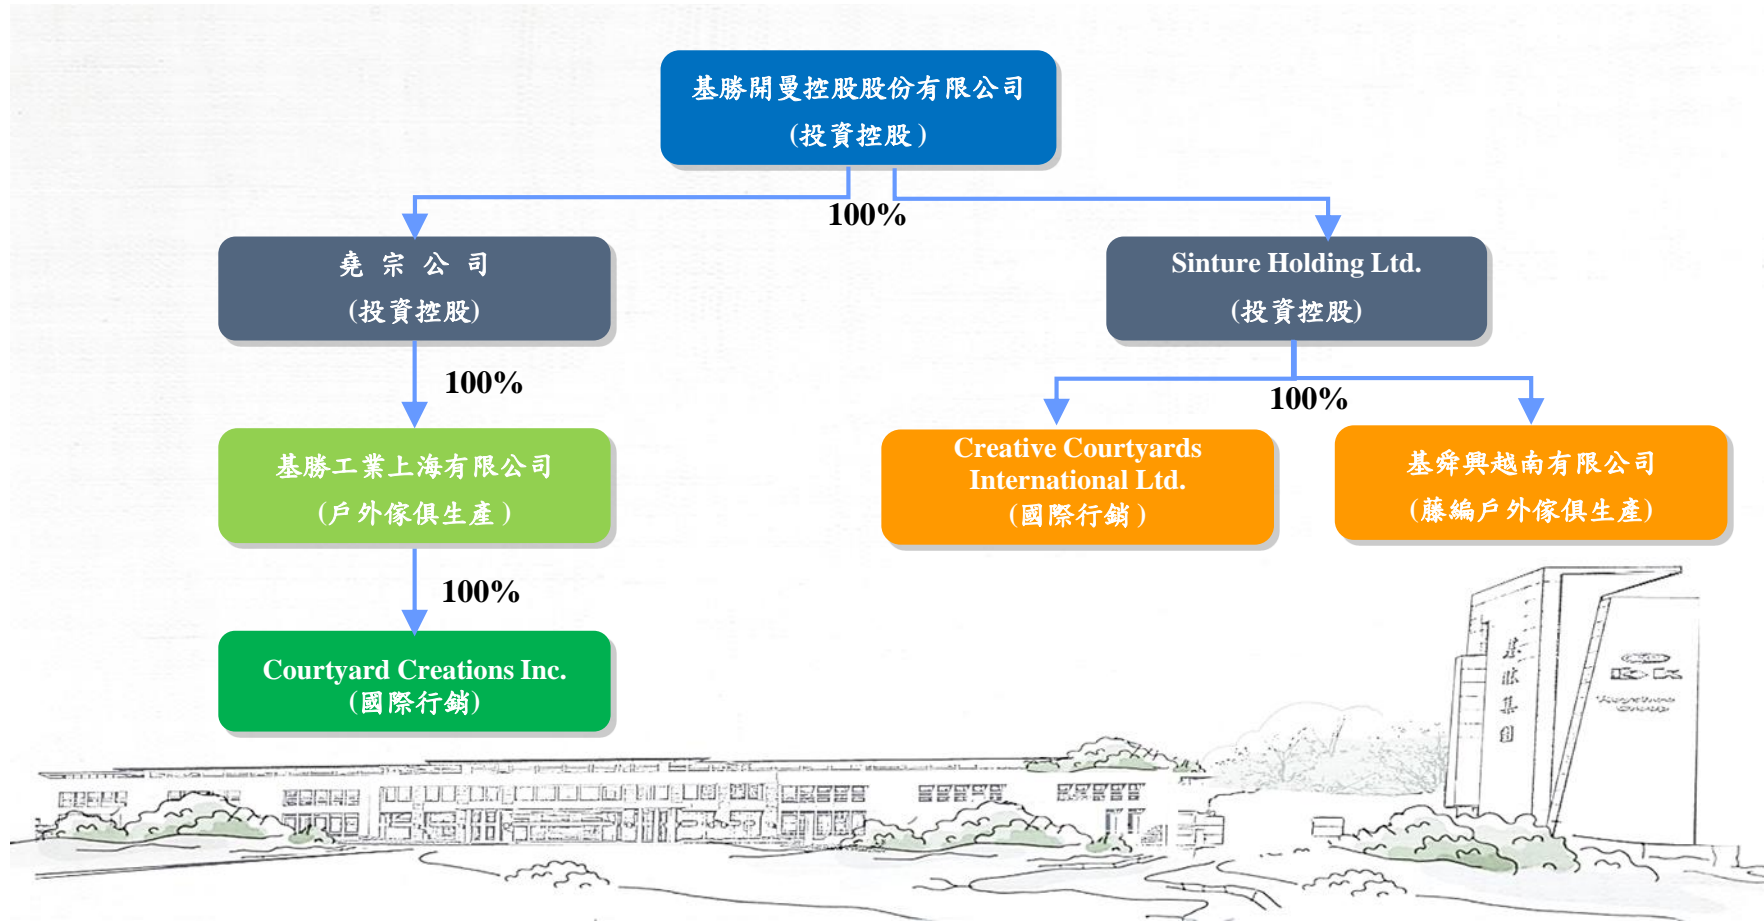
基勝開曼控股股份有限公司
(投資控股)

100%

堯 宗 公 司
(投資控股)

Sinture Holding Ltd.
(投資控股)

100%

100%

基勝工業上海有限公司
(戶外傢俱生產)

Creative Courtyards International Ltd.
(國際行銷)

基舜興越南有限公司
(藤編戶外傢俱生產)

100%

Courtyard Creations Inc.
(國際行銷)

基勝集團